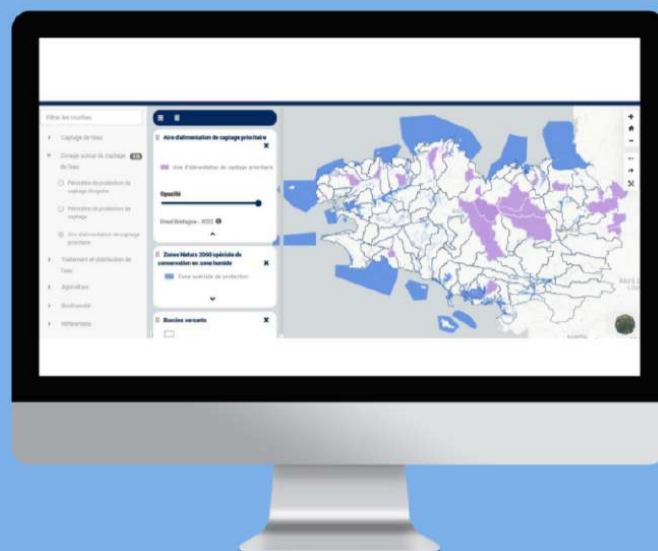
Filtrer les couches

Captage de l'eau

Zonage autour du captage de l'eau

Périmètre de protection de captage éloignée

Périmètre de protection de captage

Aire d'alimentation de captage prioritaire

Traitement et distribution de l'eau

Agriculture

Biodiversité

Référentiels

Aire d'alimentation de captage prioritaire

Aire d'alimentation de captage prioritaire

Opacité

Dreal Bretagne - 2022

Zones Natura 2000 spéciale de conservation en zone humide

Zone spéciale de protection

Bassins versants